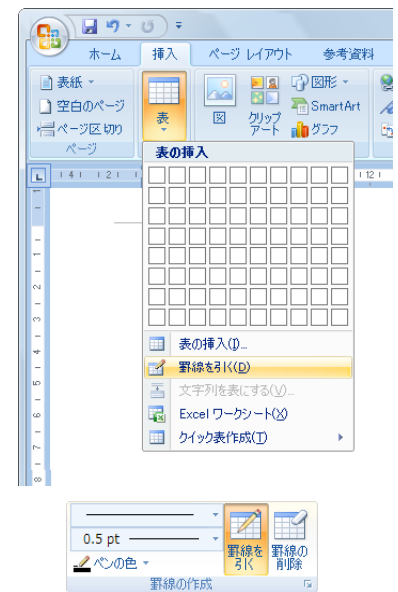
ホーム 挿入 ページ レイアウト 参考資料

表紙
空白のページ
ページ区切り
ページ

表

図 クリップアート 図形 SmartArt グラフ

表の挿入

表の挿入(I)...
罫線を引く(D)
文字列を表にする(V)...
Excel ワークシート(X)
クイック表作成(T)

0.5 pt
ペンの色
罫線を引く
罫線の削除
罫線の作成